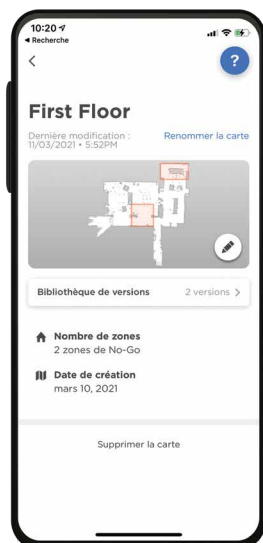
10:20
◂ Recherche

<

?

First Floor

Dernière modification : 11/03/2021 • 5:52PM

Renommer la carte

Bibliothèque de versions

2 versions >

Nombre de zones
2 zones de No-Go

Date de création
mars 10, 2021

Supprimer la carte